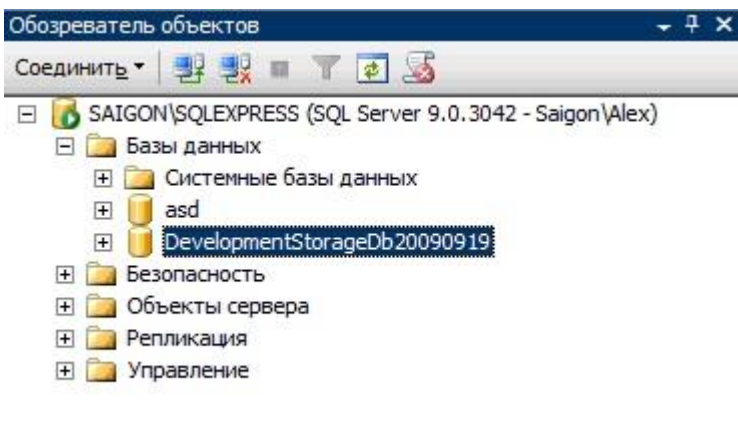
Обозреватель объектов

Соединить ▾

SAIGON\SQLEXPRESS (SQL Server 9.0.3042 - Saigon\Alex)
Базы данных
Системные базы данных
asd
DevelopmentStorageDb20090919
Безопасность
Объекты сервера
Репликация
Управление